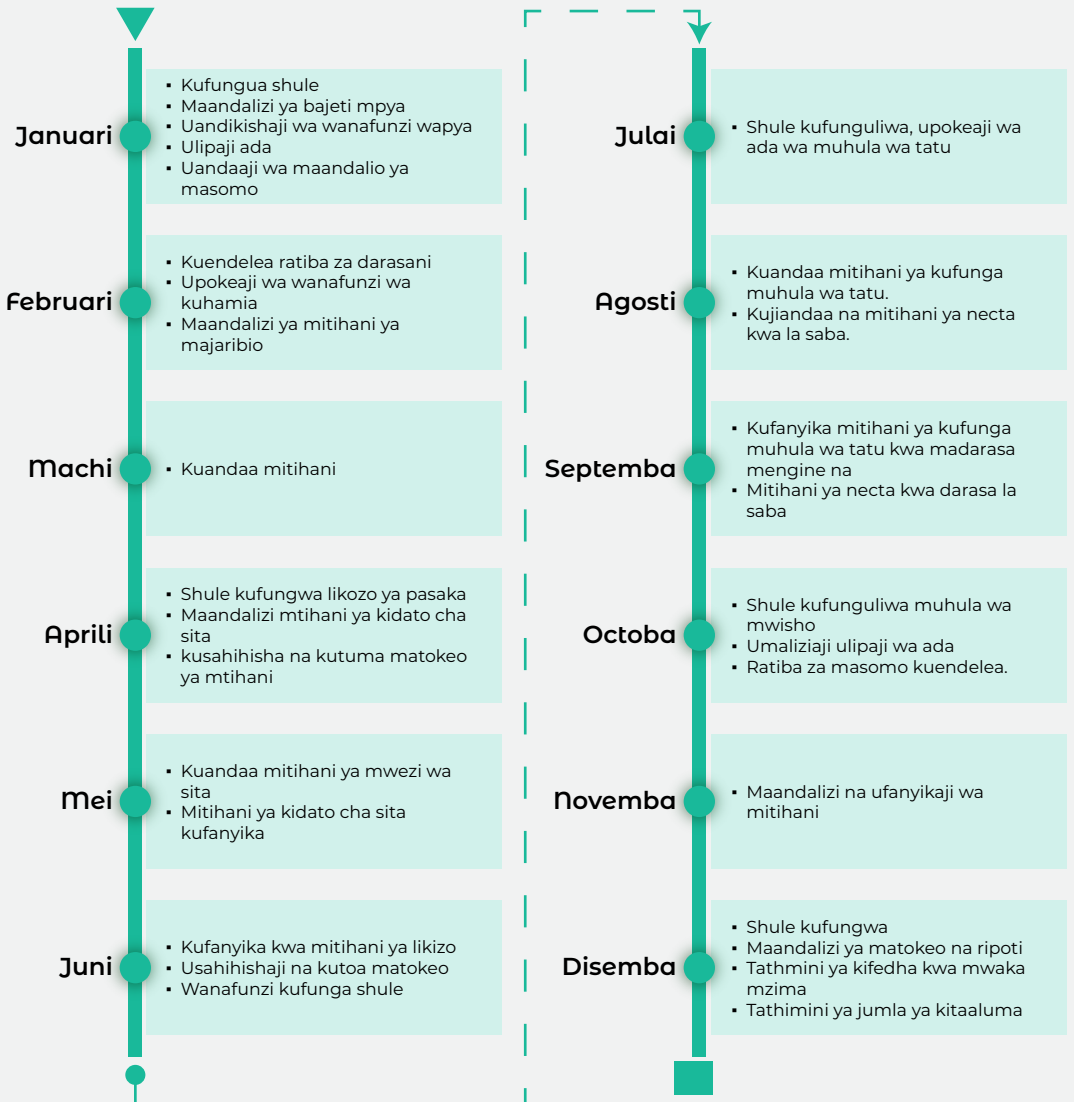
Januari
- Kufungua shule
- Maandalizi ya bajeti mpya
- Uandikishaji wa wanafunzi wapya
- Ulipaji ada
- Uandaaji wa maandalio ya masomo

Februari
- Kuendelea ratiba za darasani
- Upokeaji wa wanafunzi wa kuhamia
- Maandalizi ya mitihani ya majaribio

Machi
- Kuandaa mitihani

Aprili
- Shule kufungwa likozo ya pasaka
- Maandalizi mtihani ya kidato cha sita
- kusahihisha na kutuma matokeo ya mtihani

Mei
- Kuandaa mitihani ya mwezi wa sita
- Mitihani ya kidato cha sita kufanyika

Juni
- Kufanyika kwa mitihani ya likizo
- Usahihishaji na kutoa matokeo
- Wanafunzi kufunga shule

Julai
- Shule kufunguliwa, upokeaji wa ada wa muhula wa tatu

Agosti
- Kuandaa mitihani ya kufunga muhula wa tatu.
- Kujiandaa na mitihani ya necta kwa la saba.

Septemba
- Kufanyika mitihani ya kufunga muhula wa tatu kwa madarasa mengine na
- Mitihani ya necta kwa darasa la saba

Octoba
- Shule kufunguliwa muhula wa mwisho
- Umaliziaji ulipaji wa ada
- Ratiba za masomo kuendelea.

Novemba
- Maandalizi na ufanyikaji wa mitihani

Disemba
- Shule kufungwa
- Maandalizi ya matokeo na ripoti
- Tathmini ya kifedha kwa mwaka mzima
- Tathimini ya jumla ya kitaaluma